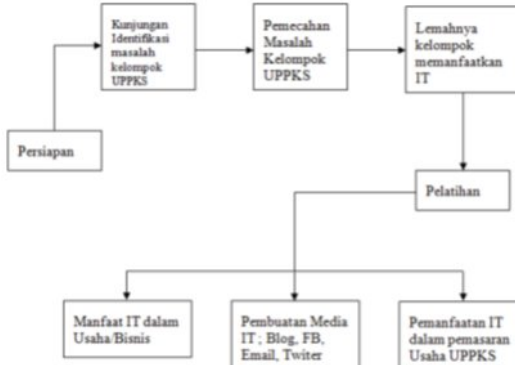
Persiapan

Kunjungan Identifikasi masalah kelompok UPPKS

Pemecahan Masalah Kelompok UPPKS

Lemahnya kelompok memanfaatkan IT

Pelatihan

Manfaat IT dalam Usaha/Bisnis

Pembuatan Media IT; Blog, FB, Email, Twiter

Pemanfaatan IT dalam pemasaran Usaha UPPKS